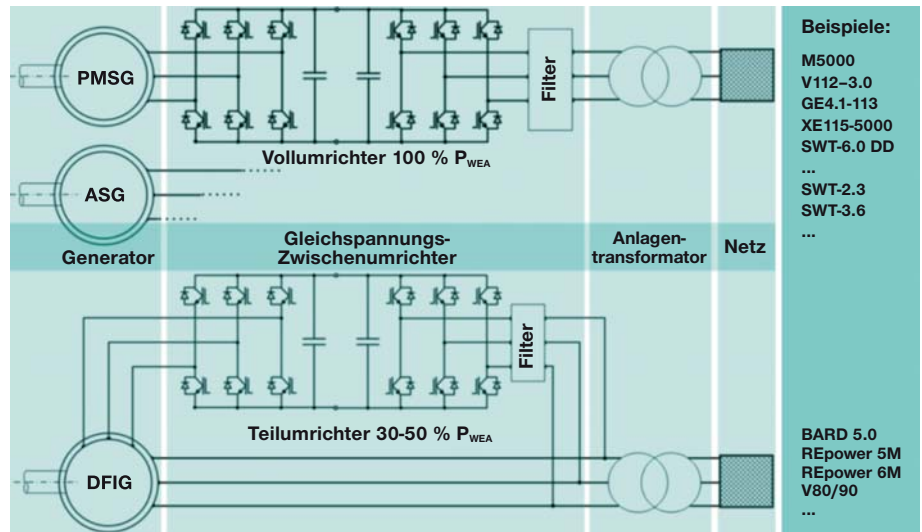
PMSG

Filter

Vollumrichter 100 % $P_{WEA}$

ASG

Generator

Gleichspannungs-Zwischenumrichter

Anlagen-transformator

Netz

Filter

Teilumrichter 30-50 % $P_{WEA}$

DFIG

Beispiele:

M5000
V112–3.0
GE4.1-113
XE115-5000
SWT-6.0 DD
...
SWT-2.3
SWT-3.6
...

BARD 5.0
REpower 5M
REpower 6M
V80/90
...